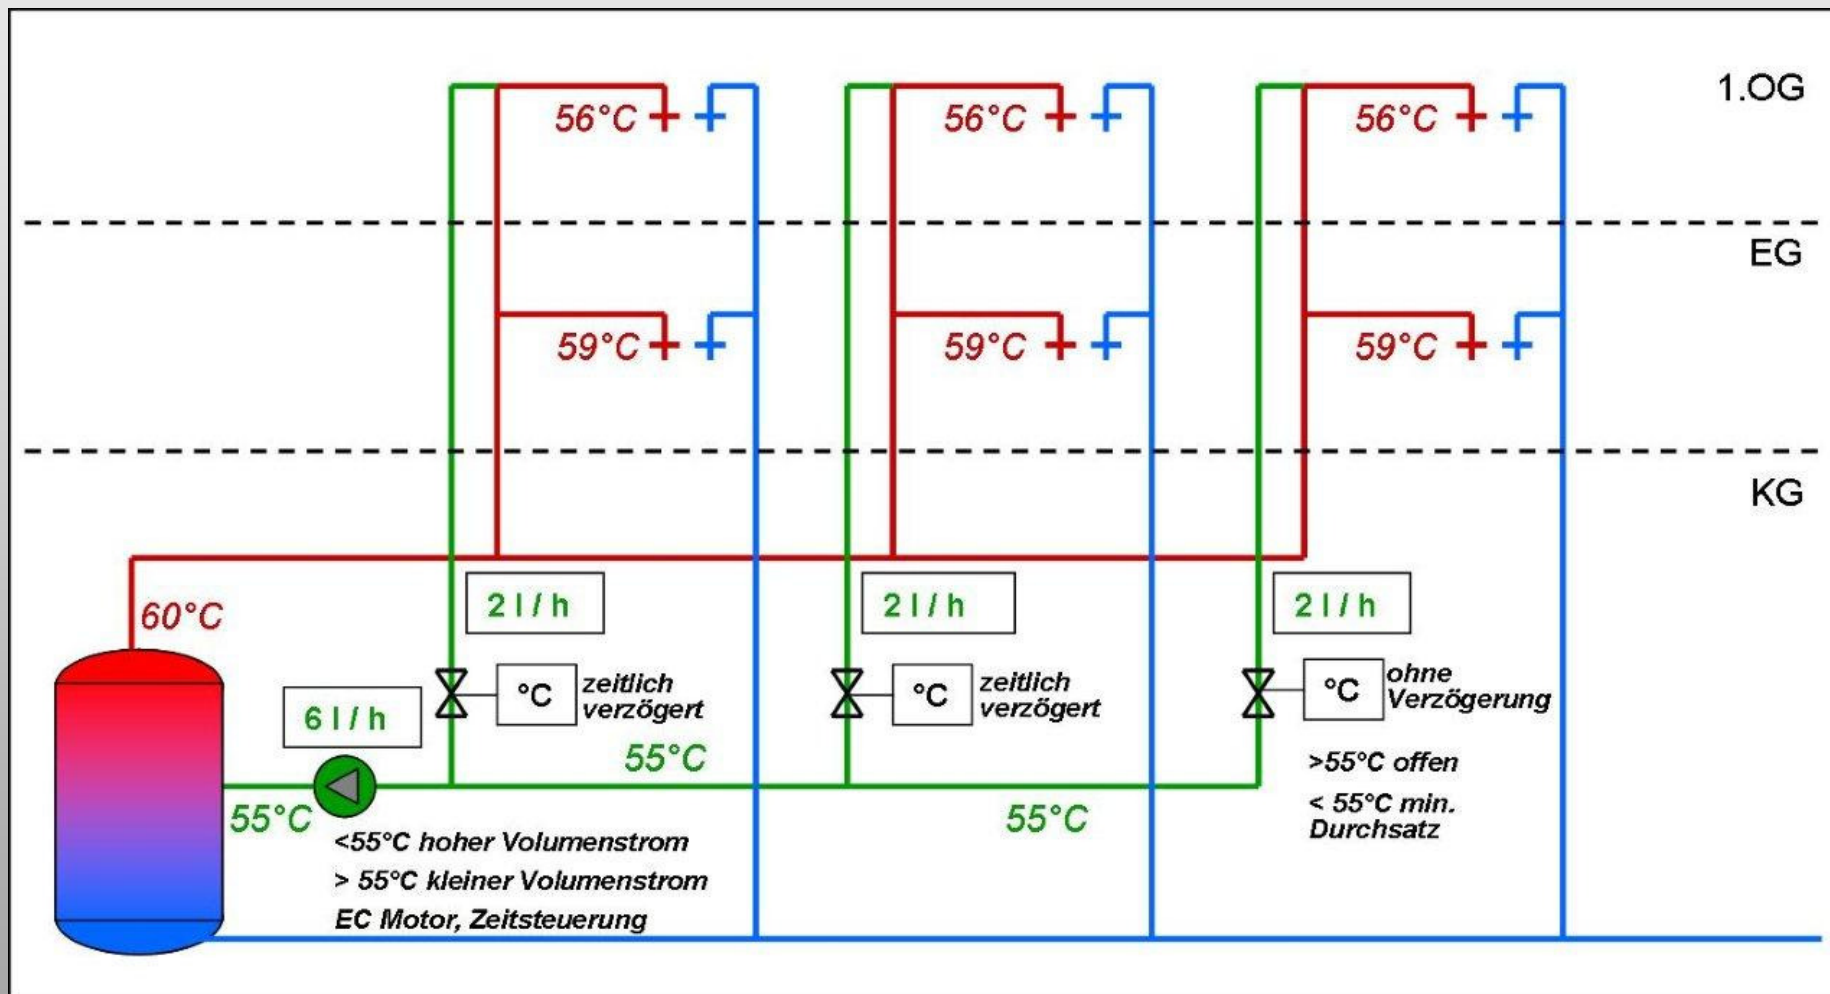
56°C
56°C
56°C
1.OG
EG
59°C
59°C
59°C
KG
60°C
2 l / h
2 l / h
2 l / h
°C zeitlich verzögert
°C zeitlich verzögert
°C ohne Verzögerung
6 l / h
55°C
55°C
55°C
>55°C offen
< 55°C min. Durchsatz
<55°C hoher Volumenstrom
> 55°C kleiner Volumenstrom
EC Motor, Zeitsteuerung